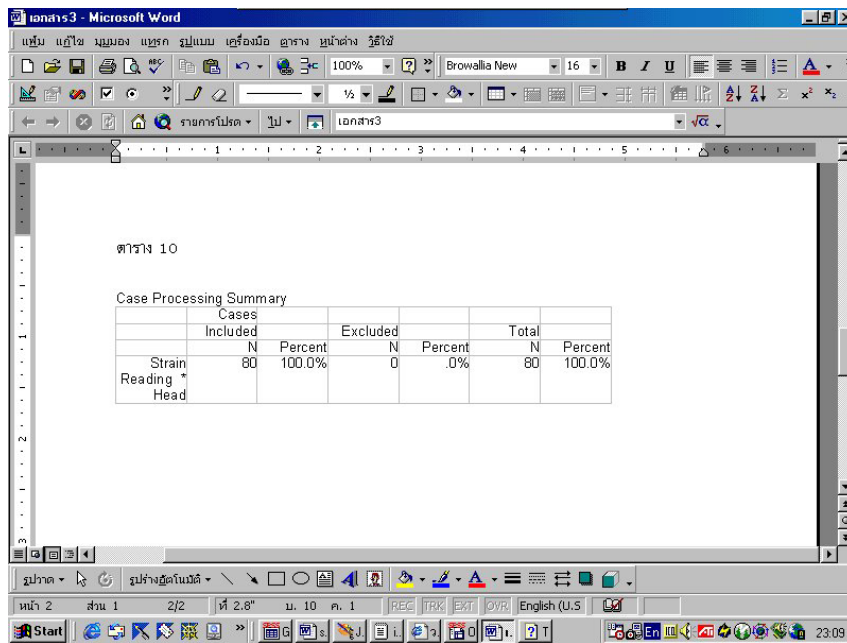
เอกสาร3 - Microsoft Word

แฟ้ม แก้ไข มุมมอง แทรก รูปแบบ เครื่องมือ ตาราง หน้าต่าง วิธีใช้

100%

Browallia New

16

B I U

A

½

รายการโปรด

ไป

เอกสาร3

ตาราง 10

Case Processing Summary

| | Cases | | | | | |
|---|---|---|---|---|---|---|
| | Included | | Excluded | | Total | |
| | N | Percent | N | Percent | N | Percent |
| Strain Reading * Head | 80 | 100.0% | 0 | .0% | 80 | 100.0% |

รูปวาด รูปร่างอัตโนมัติ

หน้า 2 ส่วน 1 2/2 ที่ 2.8" บ. 10 ค. 1 REC TRK EXT OVR English (U.S

Start

23:09